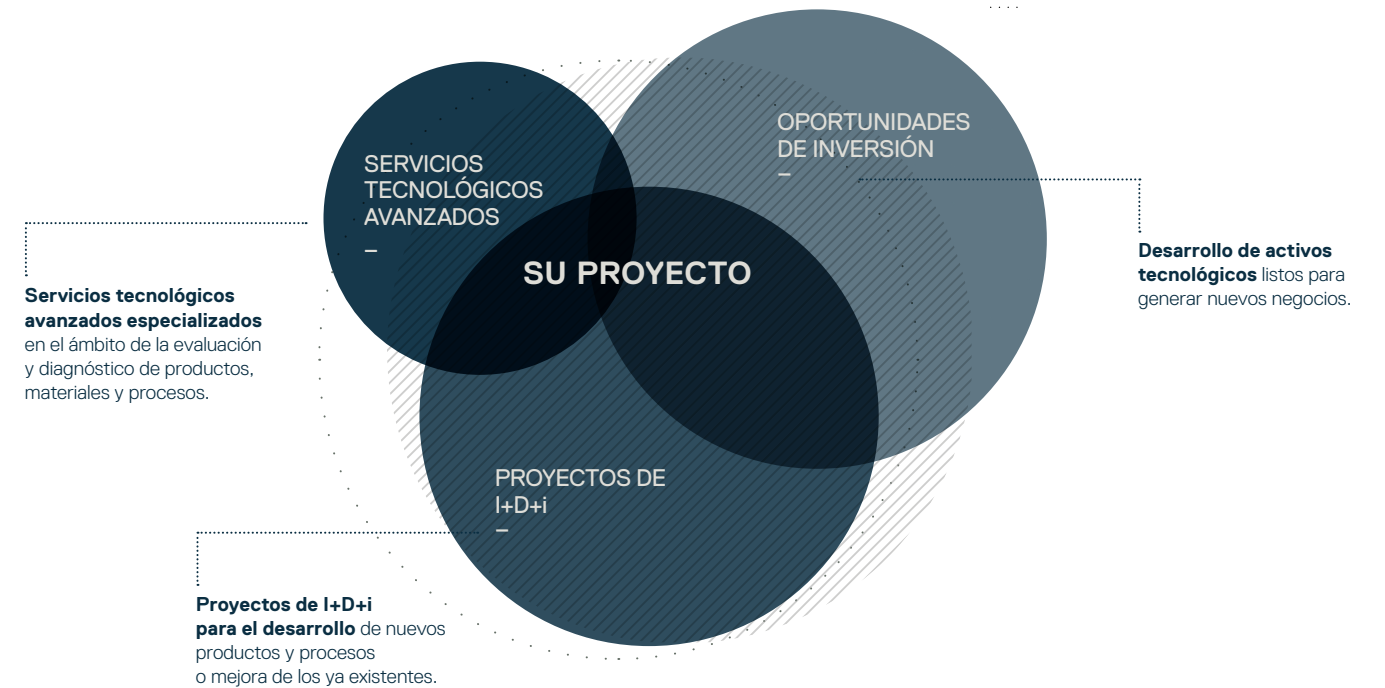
SERVICIOS TECNOLÓGICOS AVANZADOS
–

OPORTUNIDADES DE INVERSIÓN
–

SU PROYECTO

PROYECTOS DE I+D+i
–

**Servicios tecnológicos avanzados especializados** en el ámbito de la evaluación y diagnóstico de productos, materiales y procesos.

**Desarrollo de activos tecnológicos** listos para generar nuevos negocios.

**Proyectos de I+D+i para el desarrollo** de nuevos productos y procesos o mejora de los ya existentes.